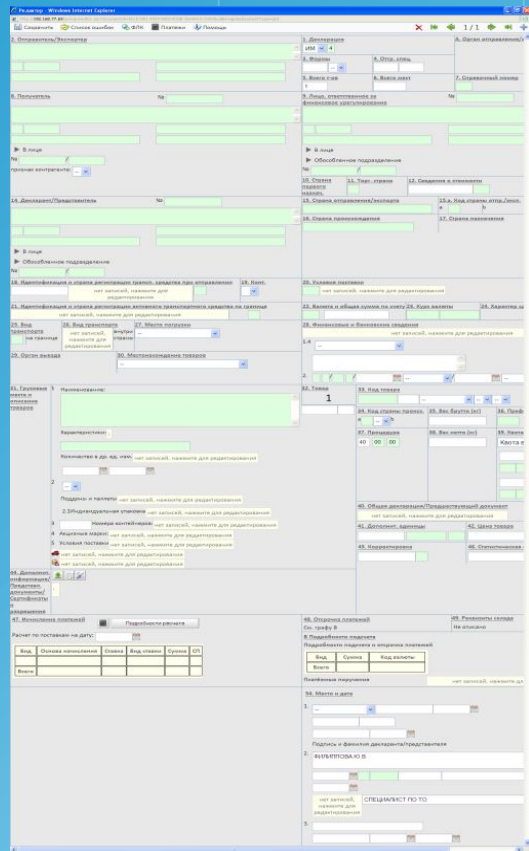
Редактор - Windows Internet Explorer

Сохранить Список ошибок ФЛК Платежи Помощь

1 / 1

2. Отправитель/Экспортер

1. Декларация

ИМ 4

3. Формы

4. Отгр. спец.

5. Всего т-ов

6. Всего мест

7. Справочный номер

8. Получатель

№

9. Лицо, ответственное за финансовое урегулирование

№

В лице

№

признак контрагента

В лице

Обособленное подразделение

№

10. Страна первого назнач.

11. Торг. страна

12. Сведения о стоимости

14. Декларант/Представитель

№

15. Страна отправления/экспорта

15 а. Код страны отпр./эксп.

16. Страна происхождения

17. Страна назначения

В лице

Обособленное подразделение

№

18. Идентификация и страна регистрации трансп. средства при отправлении

19. Конт.

нет записей, нажмите для редактирования

20. Условия поставки

нет записей, нажмите для редактирования

21. Идентификация и страна регистрации активного транспортного средства на границе

нет записей, нажмите для редактирования

22. Валюта и общая сумма по счету

23. Курс валюты

24. Характер сд

25. Вид транспорта на границе

26. Вид транспорта внутри страны

нет записей, нажмите для редактирования

27. Место погрузки

28. Финансовые и банковские сведения

нет записей, нажмите для редактирования

29. Орган въезда

30. Местонахождение товаров

31. Грузовые места и описание товаров

1

Наименование:

Характеристики

Количество в доп. ед. изм. нет записей, нажмите для редактирования

2

Поддоны: и паллеты нет записей, нажмите для редактирования

2.1Индивидуальная упаковка нет записей, нажмите для редактирования

3 Номера контейнеров нет записей, нажмите для редактирования

4 Акцизные марки нет записей, нажмите для редактирования

5 Условия поставки нет записей, нажмите для редактирования

нет записей, нажмите для редактирования

нет записей, нажмите для редактирования

44. Дополнит. информация/Представл. документы/Сертификаты и разрешения

32. Товар

1

33. Код товара

34. Код страны происх.

35. Вес брутто (кг)

36. Префе

37. Процедура

40 00 00

38. Вес нетто (кг)

39. Квота

Квота е

40. Общая декларация/Предшествующий документ

нет записей, нажмите для редактирования

41. Дополнит. единицы

42. Цена товара

45. Корректировка

46. Статистическая

47. Исчисление платежей

Подробности расчета

Расчет по ставкам на дату:

| Вид | Основа начисления | Ставка | Вид ставки | Сумма | СП |
|---|---|---|---|---|---|
| Всего | | | | | |

48. Отсрочка платежей

См. графу B

49. Реквизиты склада

Не описано

B Подробности подсчета

Подробности подсчета и уплаты платежей

| Вид | Сумма | Код валюты |
|---|---|---|
| Всего | | |

Платёжные поручения

нет записей, нажмите дл

54. Место и дата

1.

Подпись и фамилия декларанта/представителя

2. ФИЛИППОВА Ю.В.

нет записей, нажмите для редактирования

СПЕЦИАЛИСТ ПО ТО

3.